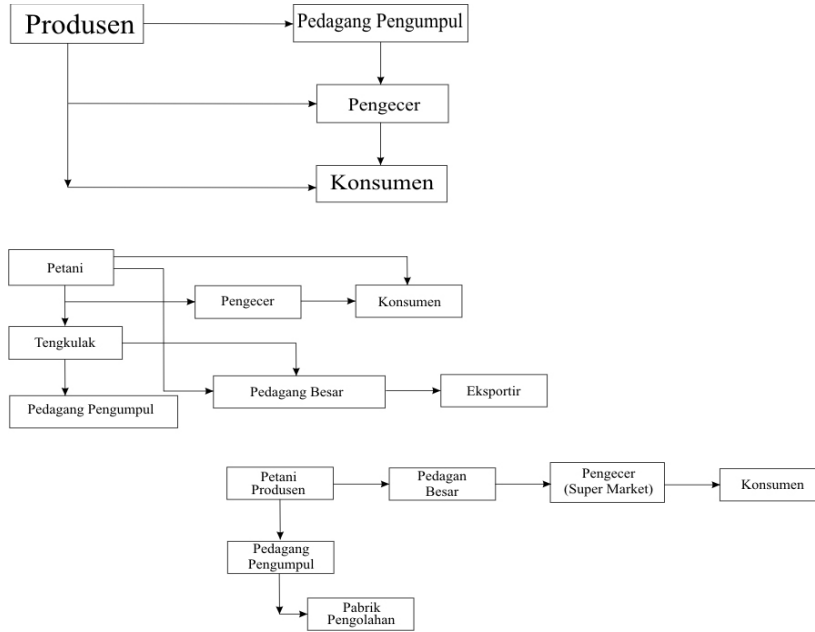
Produsen
Pedagang Pengumpul
Pengecer
Konsumen

Petani
Pengecer
Konsumen
Tengkulak
Pedagang Besar
Eksportir
Pedagang Pengumpul

Petani Produsen
Pedagan Besar
Pengecer (Super Market)
Konsumen
Pedagang Pengumpul
Pabrik Pengolahan